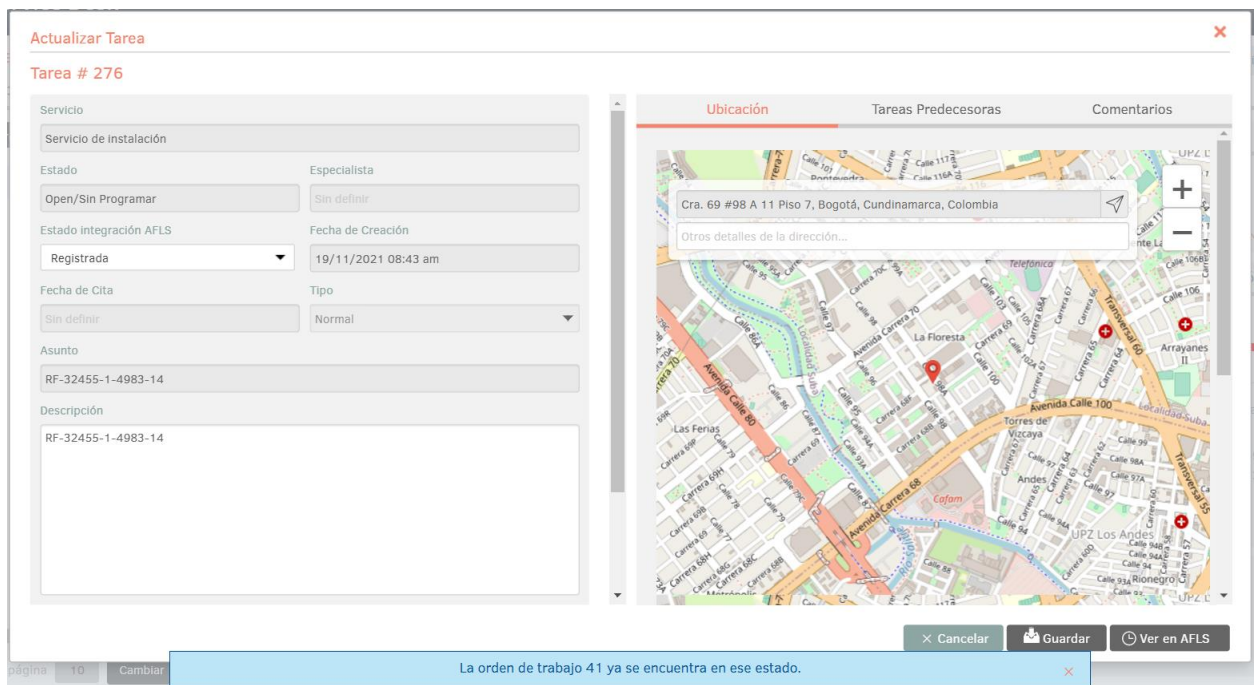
Actualizar Tarea

×

Tarea # 276

Servicio

Servicio de instalación

Estado

Open/Sin Programar

Especialista

Sin definir

Estado integración AFLS

Registrada

Fecha de Creación

19/11/2021 08:43 am

Fecha de Cita

Sin definir

Tipo

Normal

Asunto

RF-32455-1-4983-14

Descripción

RF-32455-1-4983-14

Ubicación

Tareas Predecesoras

Comentarios

Cra. 69 #98 A 11 Piso 7, Bogotá, Cundinamarca, Colombia

Otros detalles de la dirección...

+

−

La Floresta

Avenida Calle 100

Avenida Calle 80

Avenida Carrera 68

Avenida Carrera 70

Las Ferias

Torres de Vizcaya

Andes

Arrayanes II

UPZ Los Andes

Rionegro

Cafam

Telefónica

Transversal 60

Transversal 55

Localidad Suba

Calle 106

Calle 116A

Calle 117

Calle 99

Calle 98A

Calle 97

Calle 94

Calle 93A

Calle 98

Calle 95

Calle 103

Carrera 70C

Carrera 69

Carrera 68D

Carrera 68H

Carrera 69H

Carrera 68C

Carrera 60

Calle 80

Calle 79

Calle 78

Calle 74

Metrópolis

Pontevedra

× Cancelar

Guardar

Ver en AFLS

página 10 Cambiar

La orden de trabajo 41 ya se encuentra en ese estado.

×